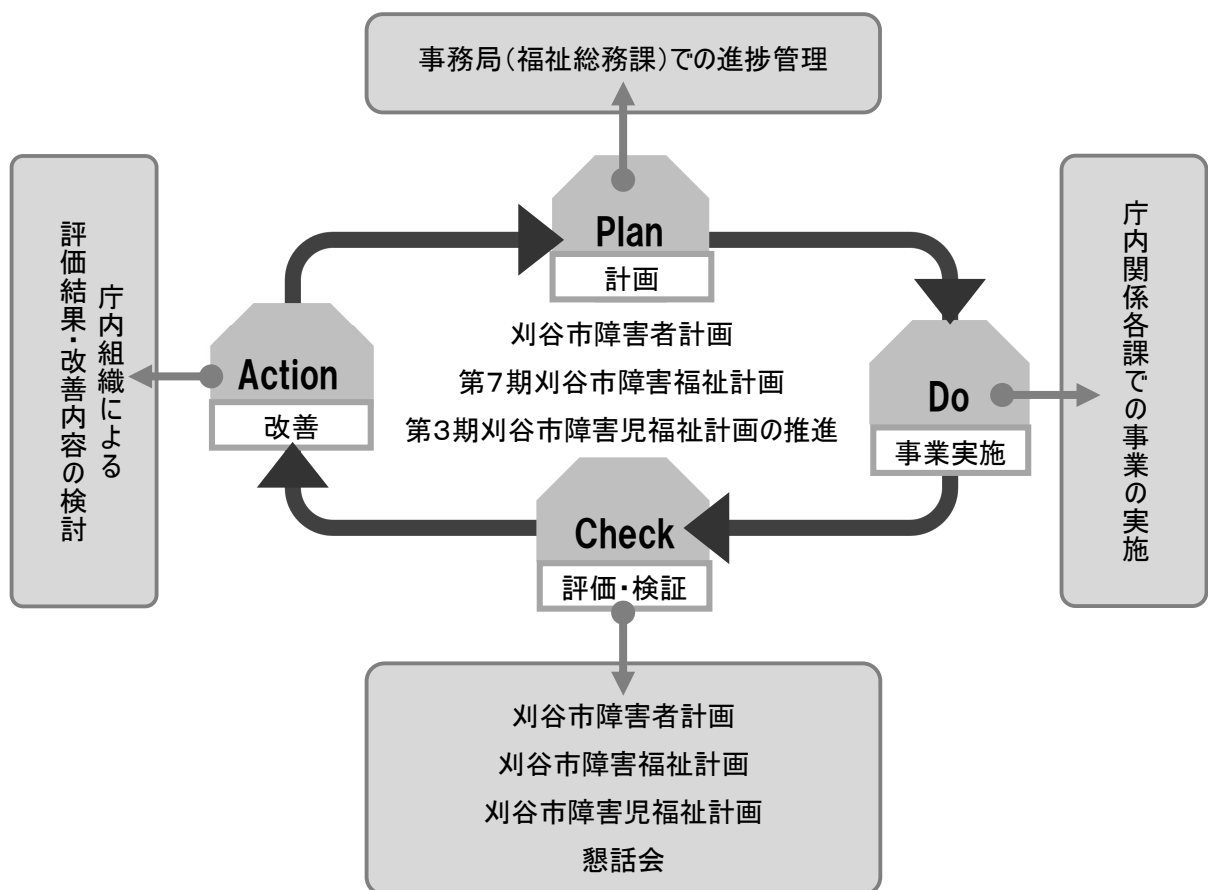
事務局（福祉総務課）での進捗管理

Plan
計画

Do
事業実施

庁内関係各課での事業の実施

刈谷市障害者計画
第7期刈谷市障害福祉計画
第3期刈谷市障害児福祉計画の推進

Check
評価・検証

刈谷市障害者計画
刈谷市障害福祉計画
刈谷市障害児福祉計画
懇話会

Action
改善

庁内組織による
評価結果・改善内容の検討